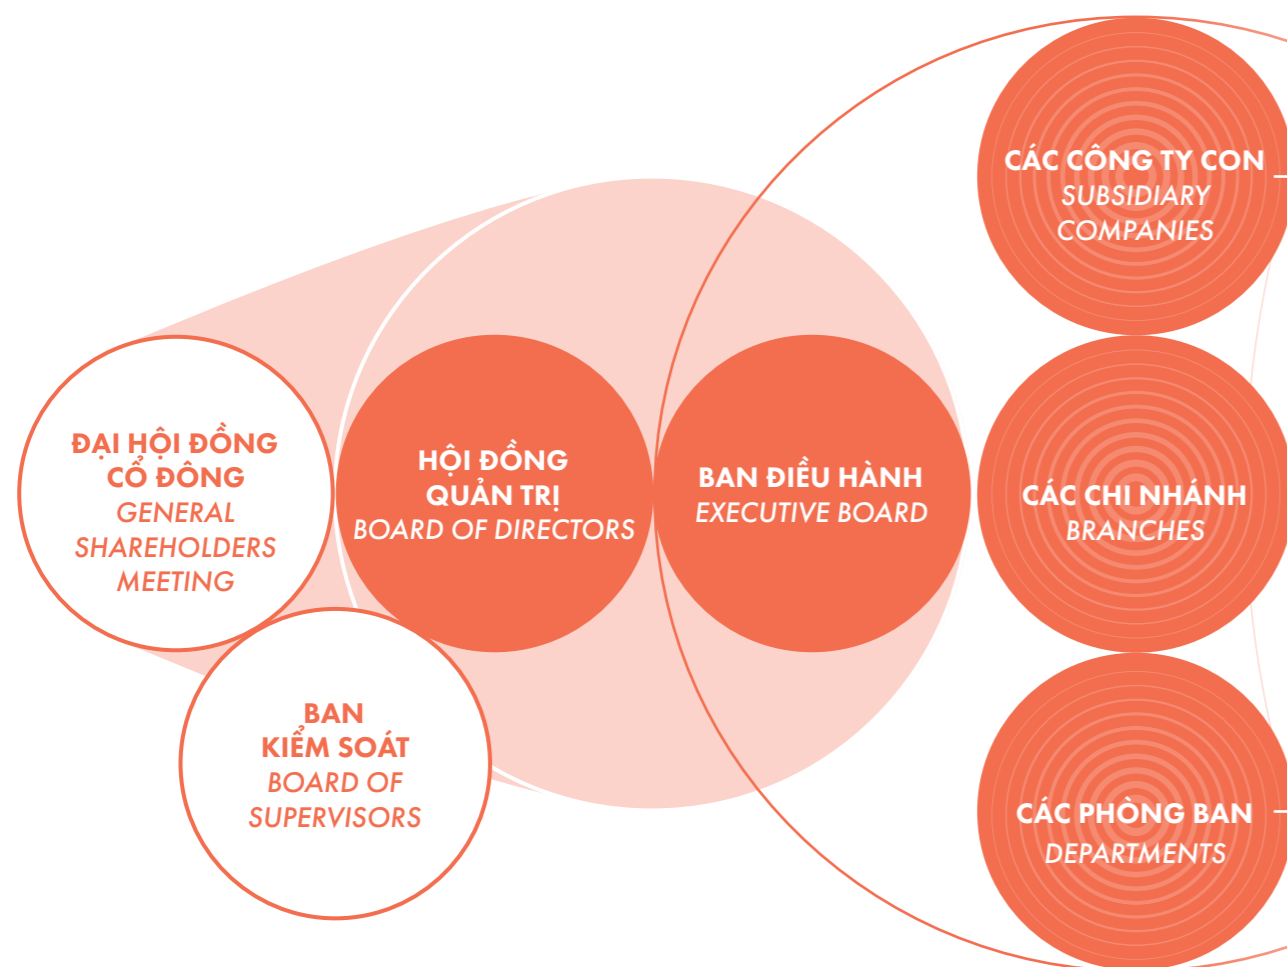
ĐẠI HỘI ĐỒNG CỔ ĐÔNG
GENERAL SHAREHOLDERS MEETING

BAN KIỂM SOÁT
BOARD OF SUPERVISORS

HỘI ĐỒNG QUẢN TRỊ
BOARD OF DIRECTORS

BAN ĐIỀU HÀNH
EXECUTIVE BOARD

CÁC CÔNG TY CON
SUBSIDIARY COMPANIES

CÁC CHI NHÁNH
BRANCHES

CÁC PHÒNG BAN
DEPARTMENTS